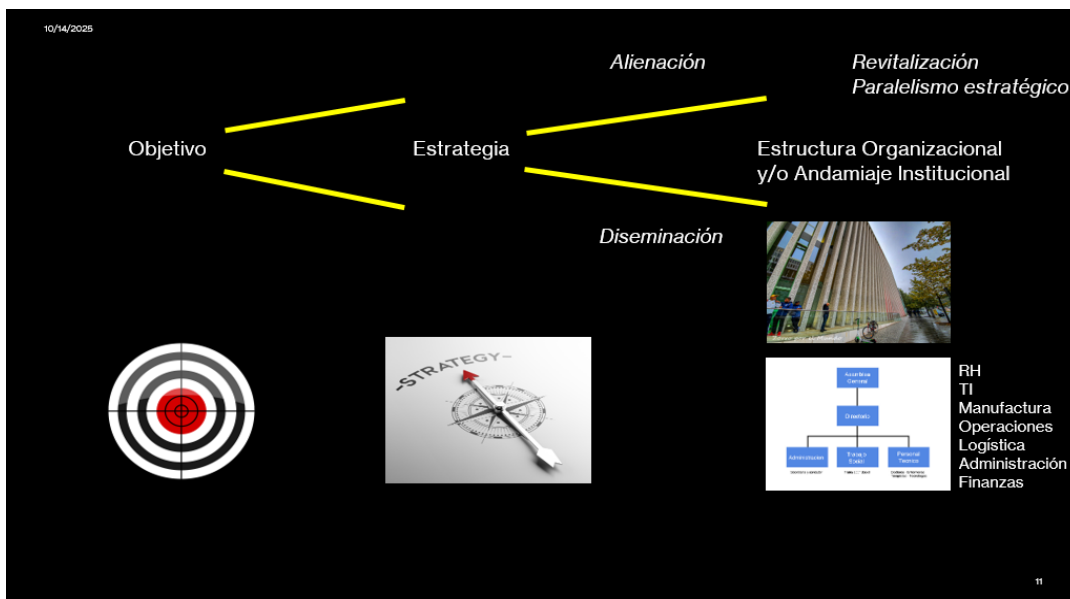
10/14/2025

Alienación

Revitalización
Paralelismo estratégico

Objetivo

Estrategia

Estructura Organizacional
y/o Andamiaje Institucional

Diseminación

STRATEGY

Asamblea General

Directorio

Administración

Trabajo Social

Personal Tecnico

RH
TI
Manufactura
Operaciones
Logística
Administración
Finanzas

11